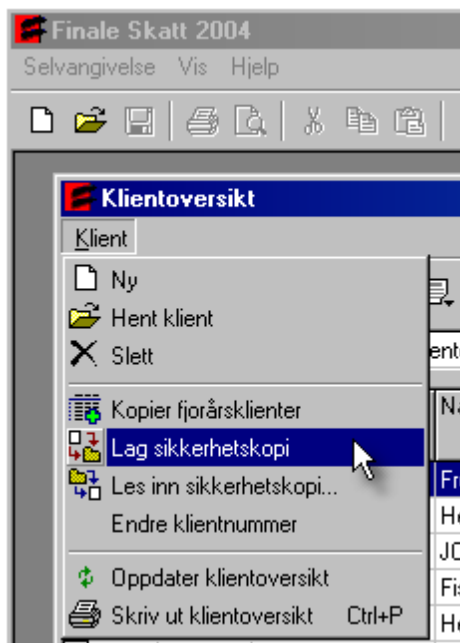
Finale Skatt 2004
Selvangivelse Vis Hjelp

Klientoversikt
Klient

Ny
Hent klient
Slett

Kopier fjorårsklienter
Lag sikkerhetskopi
Les inn sikkerhetskopi...
Endre klientnummer

Oppdater klientoversikt
Skriv ut klientoversikt Ctrl+P

ent
Na
Fr
He
JO
Fi
He